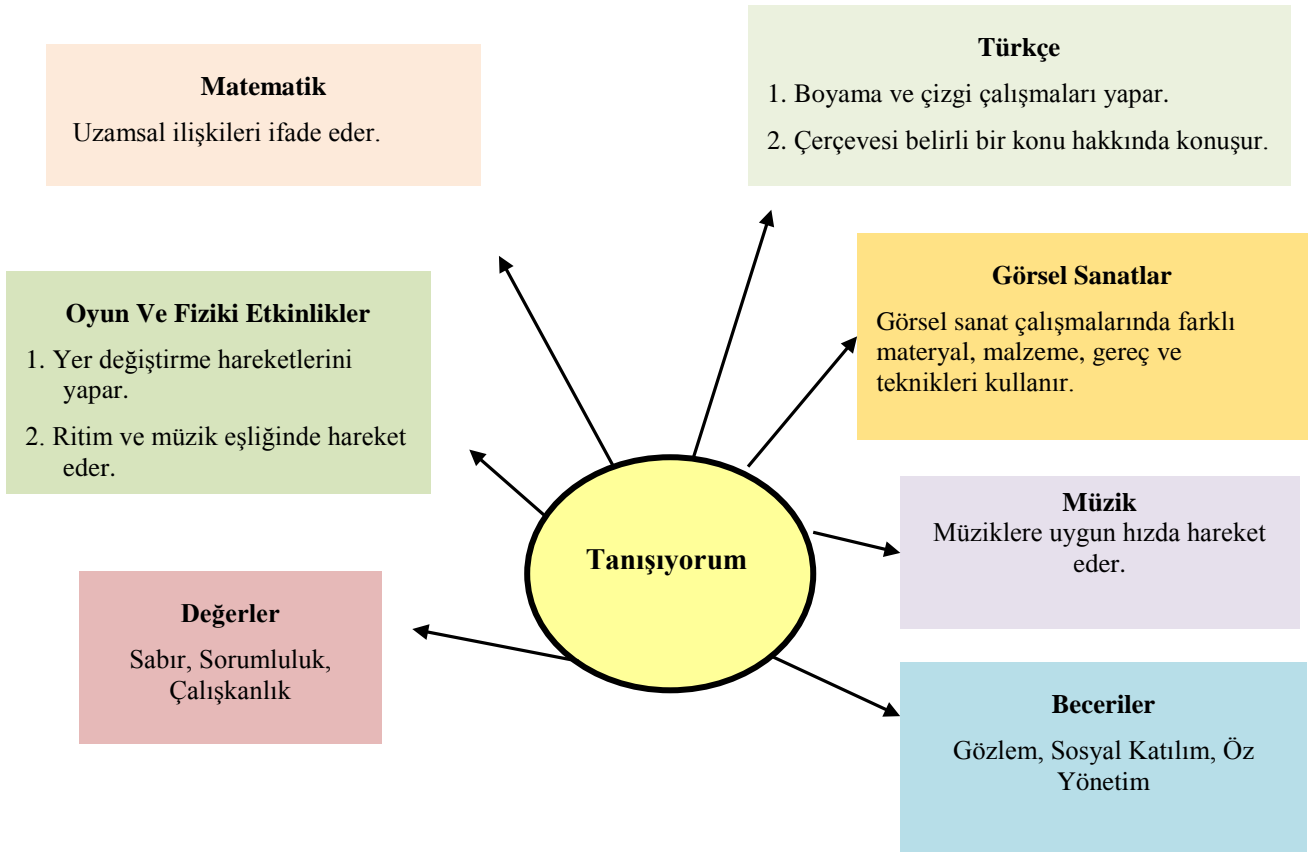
Matematik

Uzamsal ilişkileri ifade eder.

Türkçe

1. Boyama ve çizgi çalışmaları yapar.

2. Çerçevesi belirli bir konu hakkında konuşur.

Oyun Ve Fiziki Etkinlikler

1. Yer değiştirme hareketlerini yapar.

2. Ritim ve müzik eşliğinde hareket eder.

Görsel Sanatlar

Görsel sanat çalışmalarında farklı materyal, malzeme, gereç ve teknikleri kullanır.

Tanışıyorum

Müzik

Müziklere uygun hızda hareket eder.

Değerler

Sabır, Sorumluluk, Çalışkanlık

Beceriler

Gözlem, Sosyal Katılım, Öz Yönetim